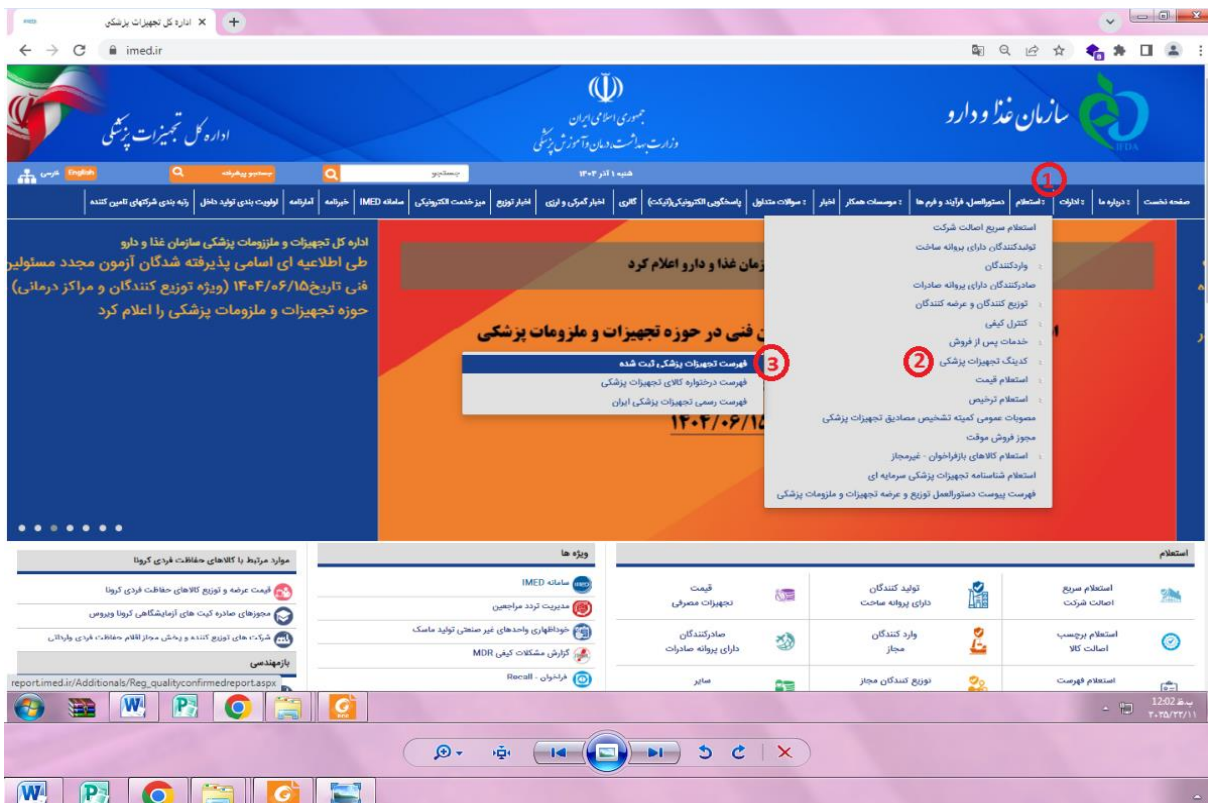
اداره کل تجهیزات پزشکی
imed.ir
اداره کل تجهیزات پزشکی
جمهوری اسلامی ایران
وزارت بهداشت، درمان و آموزش پزشکی
سازمان غذا و دارو
IFDA
English فارسی
جستجو پیشرفته
جستجو
شنبه ۱ آذر ۱۴۰۳
صفحه نخست | درباره ما | ادارات | استعلام | دستورالعمل، فرآیند و فرم ها | موسسات همکار | اخبار | سوالات متداول | پاسخگویی الکترونیکی(تیکت) | گالری | اخبار گمرکی و ارزی | اخبار توزیع | میز خدمت الکترونیکی | سامانه IMED | خبرنامه | آمارنامه | اولویت بندی تولید داخل | رتبه بندی شرکتهای تامین کننده
1
استعلام سریع اصالت شرکت
تولیدکنندگان دارای پروانه ساخت
واردکنندگان
صادرکنندگان دارای پروانه صادرات
توزیع کنندگان و عرضه کنندگان
کنترل کیفی
خدمات پس از فروش
کدینگ تجهیزات پزشکی
2
استعلام قیمت
استعلام ترخیص
مصوبات عمومی کمیته تشخیص مصادیق تجهیزات پزشکی
مجوز فروش موقت
استعلام کالاهای بازفراخوان - غیرمجاز
استعلام شناسنامه تجهیزات پزشکی سرمایه ای
فهرست پیوست دستورالعمل توزیع و عرضه تجهیزات و ملزومات پزشکی
3
فهرست تجهیزات پزشکی ثبت شده
فهرست درخواره کالای تجهیزات پزشکی
فهرست رسمی تجهیزات پزشکی ایران
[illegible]زمان غذا و دارو اعلام کرد
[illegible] فنی در حوزه تجهیزات و ملزومات پزشکی
۱۴۰۴/۰۶/۱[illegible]
اداره کل تجهیزات و ملزومات پزشکی سازمان غذا و دارو
طی اطلاعیه ای اسامی پذیرفته شدگان آزمون مجدد مسئولین فنی تاریخ۱۴۰۴/۰۶/۱۵ (ویژه توزیع کنندگان و مراکز درمانی) حوزه تجهیزات و ملزومات پزشکی را اعلام کرد
موارد مرتبط با کالاهای حفاظت فردی کرونا
قیمت عرضه و توزیع کالاهای حفاظت فردی کرونا
مجوزهای صادره کیت های آزمایشگاهی کرونا ویروس
شرکت های توزیع کننده و پخش مجاز اقلام حفاظت فردی و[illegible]
بازمهندسی
ویژه ها
سامانه IMED
مدیریت تردد مراجعین
خوداظهاری واحدهای غیر صنعتی تولید ماسک
گزارش مشکلات کیفی MDR
فراخوان - Recall
استعلام
استعلام سریع اصالت شرکت
تولید کنندگان دارای پروانه ساخت
قیمت تجهیزات مصرفی
استعلام برچسب اصالت کالا
وارد کنندگان مجاز
صادرکنندگان دارای پروانه صادرات
استعلام فهرست
توزیع کنندگان مجاز
سایر
report.imed.ir/Additionals/Reg_qualityconfirmedreport.aspx
12:02 ب.ظ
۲۰۲۵/۲۲/۱۱